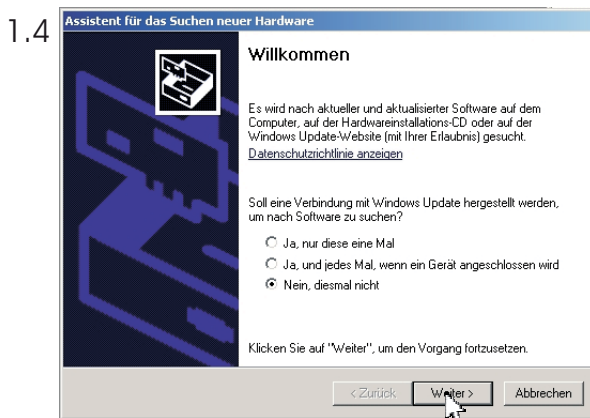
1.4

Assistent für das Suchen neuer Hardware

Willkommen

Es wird nach aktueller und aktualisierter Software auf dem Computer, auf der Hardwareinstallations-CD oder auf der Windows Update-Website (mit Ihrer Erlaubnis) gesucht.

Datenschutzrichtlinie anzeigen

Soll eine Verbindung mit Windows Update hergestellt werden, um nach Software zu suchen?

Ja, nur diese eine Mal

Ja, und jedes Mal, wenn ein Gerät angeschlossen wird

Nein, diesmal nicht

Klicken Sie auf "Weiter", um den Vorgang fortzusetzen.

< Zurück Weiter > Abbrechen